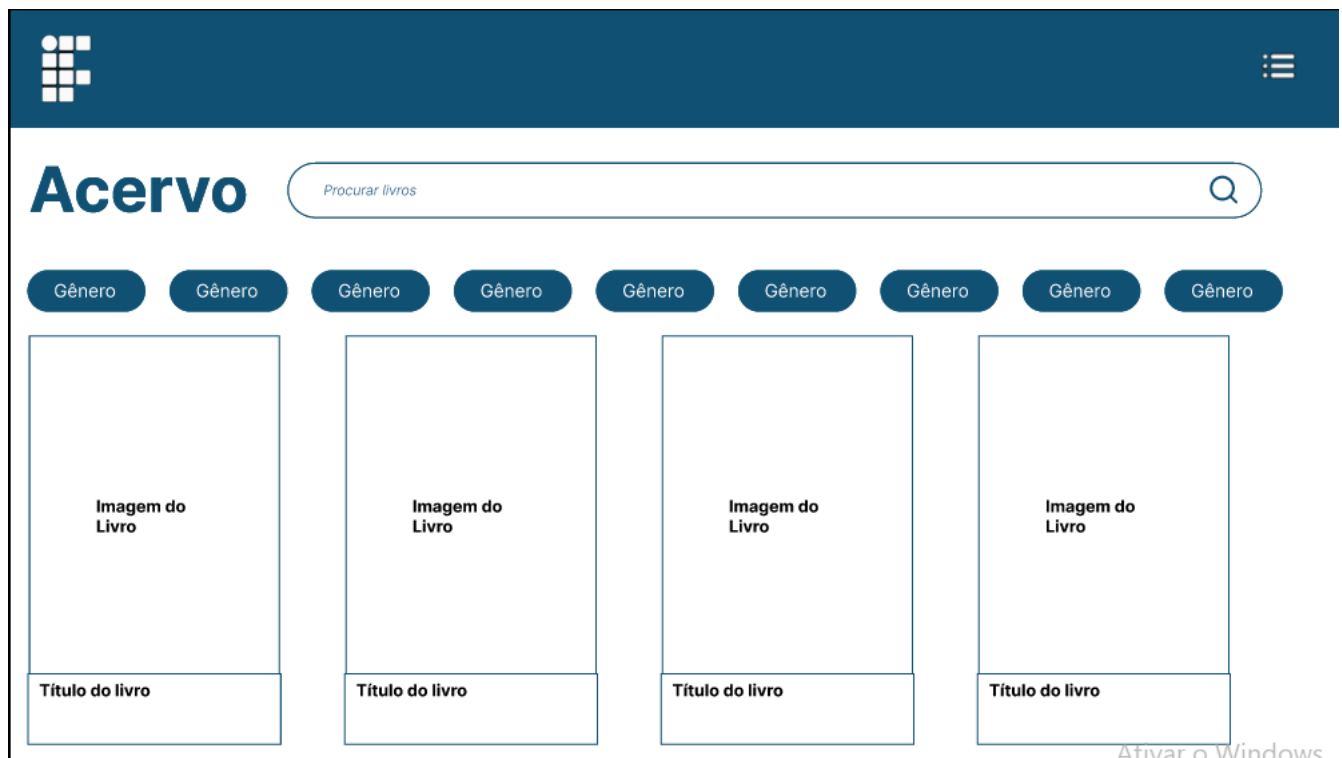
Acervo

Procurar livros

Gênero Gênero Gênero Gênero Gênero Gênero Gênero Gênero Gênero

Imagem do Livro

Título do livro

Imagem do Livro

Título do livro

Imagem do Livro

Título do livro

Imagem do Livro

Título do livro

Ativar o Windows